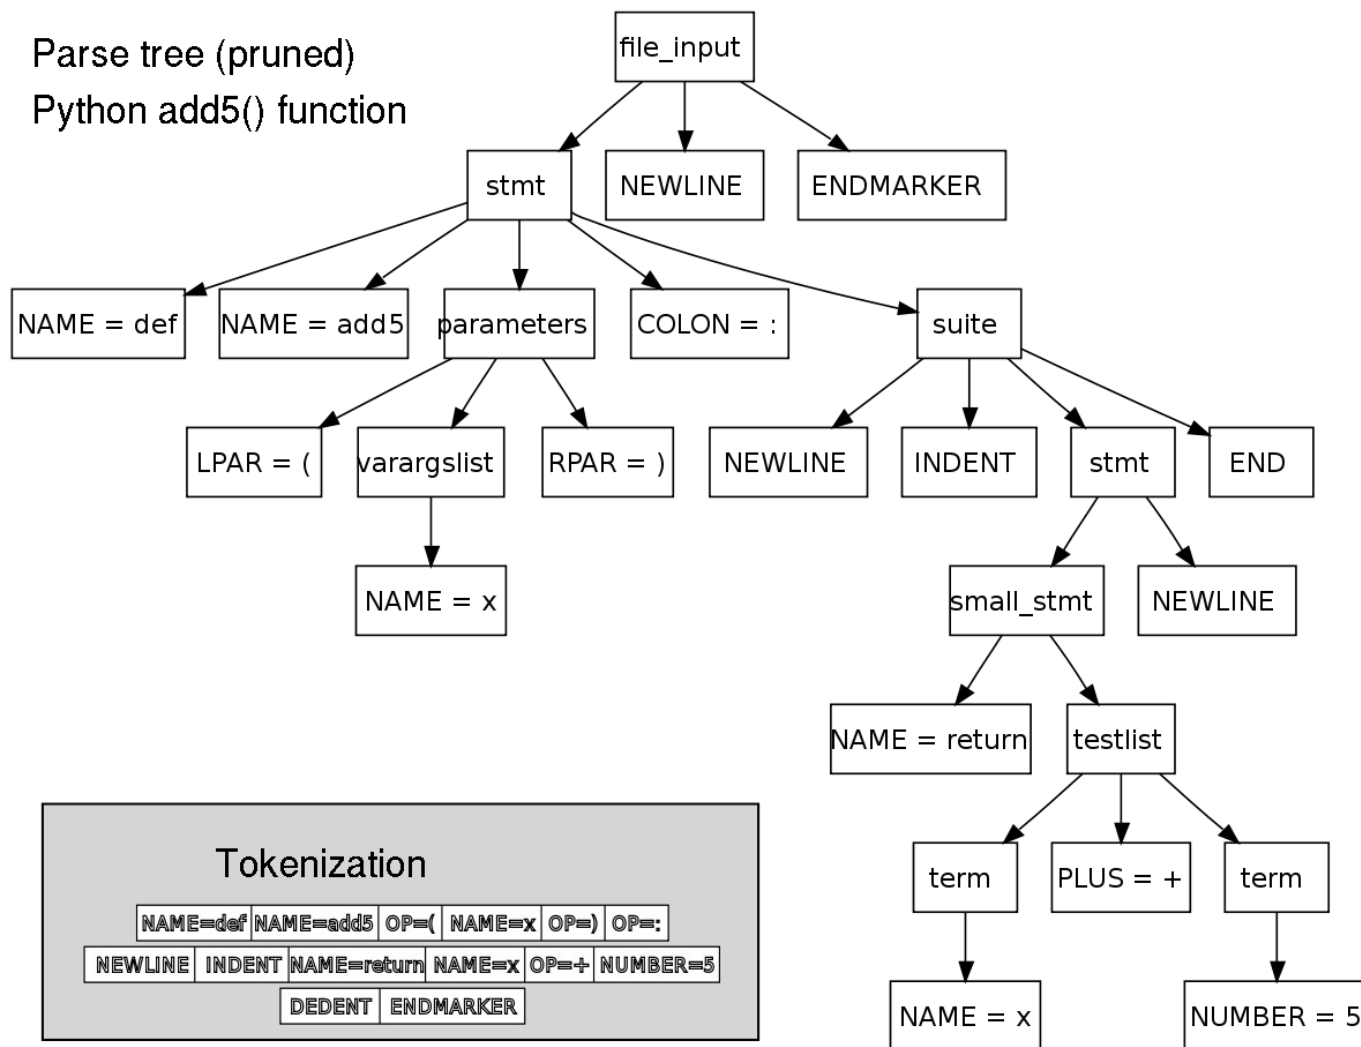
Parse tree (pruned)
Python add5() function

file_input

stmt

NEWLINE

ENDMARKER

NAME = def

NAME = add5

parameters

COLON = :

suite

LPAR = (

varargslist

RPAR = )

NEWLINE

INDENT

stmt

END

NAME = x

small_stmt

NEWLINE

NAME = return

testlist

term

PLUS = +

term

NAME = x

NUMBER = 5

Tokenization

| NAME=def | NAME=add5 | OP=( | NAME=x | OP=) | OP=: |
|---|---|---|---|---|---|

| NEWLINE | INDENT | NAME=return | NAME=x | OP=+ | NUMBER=5 |
|---|---|---|---|---|---|

| DEDENT | ENDMARKER |
|---|---|